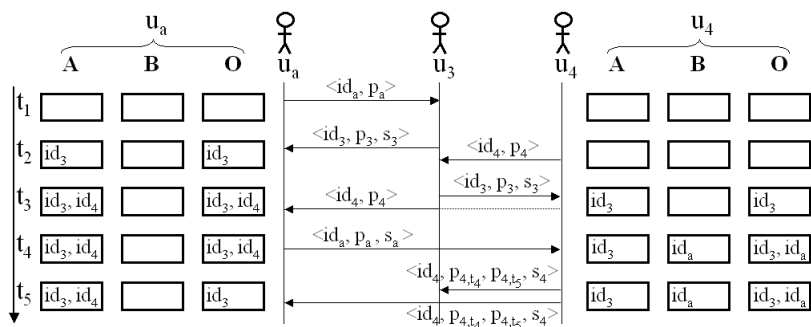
$u_a$

A B O

$u_a$ $u_3$ $u_4$

$u_4$

A B O

$t_1$

$\langle id_a, p_a \rangle$

$t_2$ $id_3$ $id_3$

$\langle id_3, p_3, s_3 \rangle$

$\langle id_4, p_4 \rangle$

$t_3$ $id_3, id_4$ $id_3, id_4$

$\langle id_4, p_4 \rangle$

$\langle id_3, p_3, s_3 \rangle$

$id_3$ $id_3$

$t_4$ $id_3, id_4$ $id_3, id_4$

$\langle id_a, p_a, s_a \rangle$

$id_3$ $id_a$ $id_3, id_a$

$t_5$ $id_3, id_4$ $id_3$

$\langle id_4, p_{4,t_4}, p_{4,t_5}, s_4 \rangle$

$\langle id_4, p_{4,t_4}, p_{4,t_5}, s_4 \rangle$

$id_3$ $id_a$ $id_3, id_a$